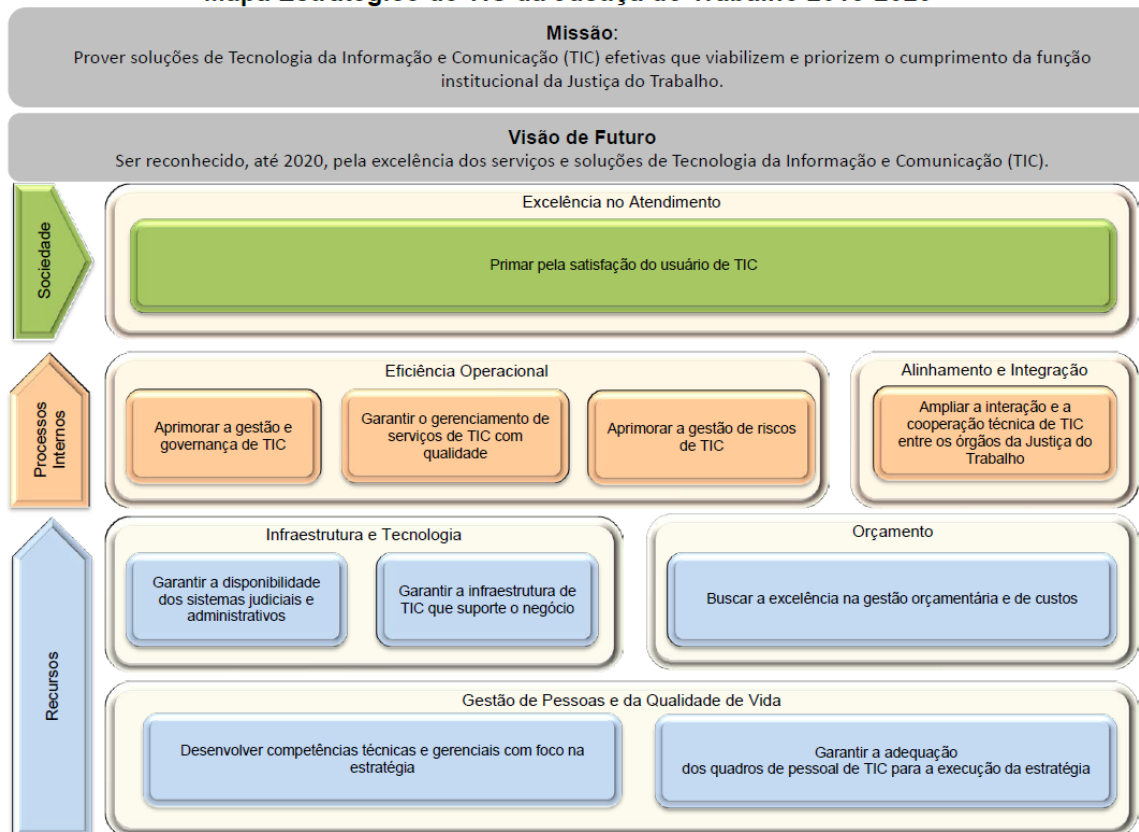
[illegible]

Missão:
Prover soluções de Tecnologia da Informação e Comunicação (TIC) efetivas que viabilizem e priorizem o cumprimento da função institucional da Justiça do Trabalho.

Visão de Futuro
Ser reconhecido, até 2020, pela excelência dos serviços e soluções de Tecnologia da Informação e Comunicação (TIC).

Sociedade

Excelência no Atendimento

Primar pela satisfação do usuário de TIC

Processos Internos

Eficiência Operacional

Aprimorar a gestão e governança de TIC

Garantir o gerenciamento de serviços de TIC com qualidade

Aprimorar a gestão de riscos de TIC

Alinhamento e Integração

Ampliar a interação e a cooperação técnica de TIC entre os órgãos da Justiça do Trabalho

Recursos

Infraestrutura e Tecnologia

Garantir a disponibilidade dos sistemas judiciais e administrativos

Garantir a infraestrutura de TIC que suporte o negócio

Orçamento

Buscar a excelência na gestão orçamentária e de custos

Gestão de Pessoas e da Qualidade de Vida

Desenvolver competências técnicas e gerenciais com foco na estratégia

Garantir a adequação dos quadros de pessoal de TIC para a execução da estratégia